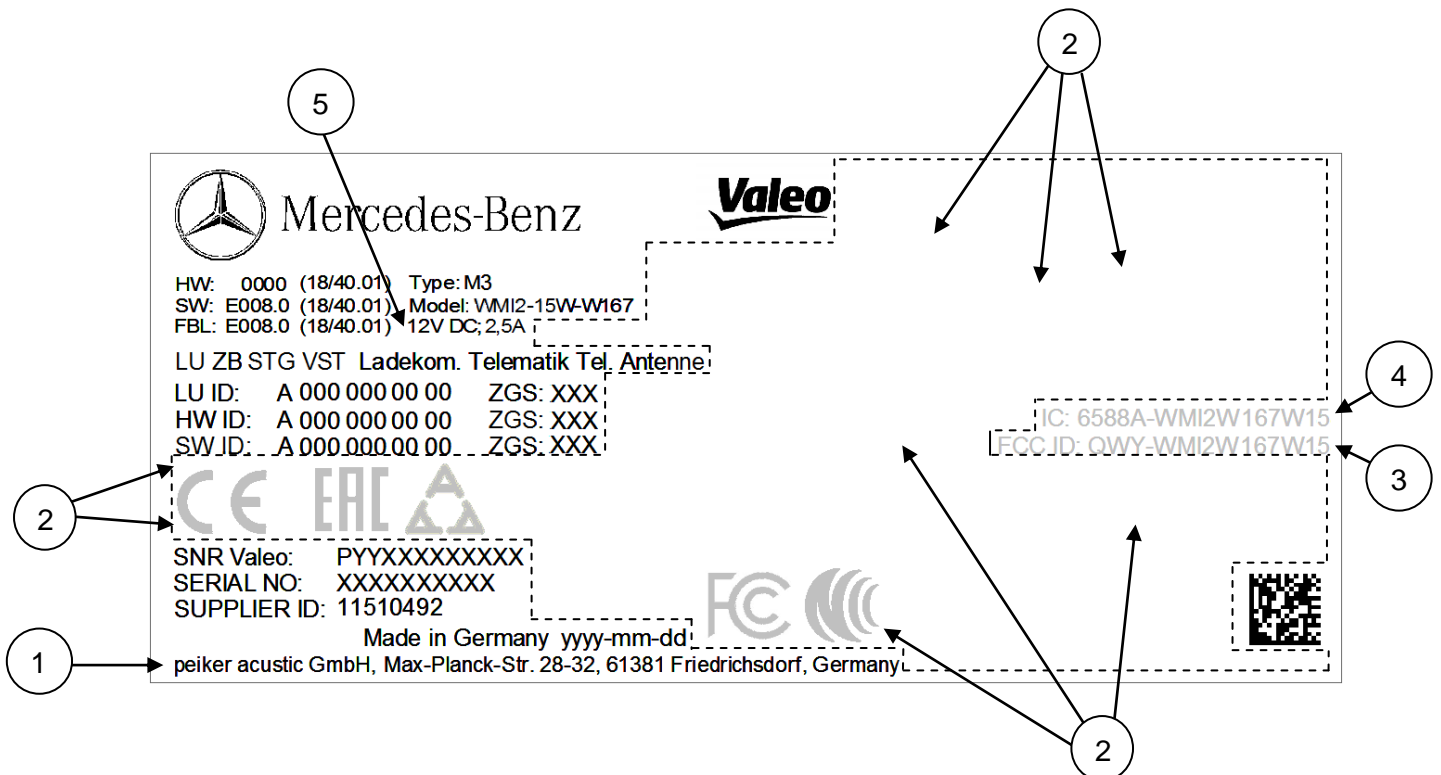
2

5

Mercedes-Benz

Valeo

HW: 0000 (18/40.01) Type: M3
SW: E008.0 (18/40.01) Model: WMI2-15W-W167
FBL: E008.0 (18/40.01) 12V DC; 2,5A

LU ZB STG VST Ladekom. Telematik Tel. Antenne

LU ID: A 000 000 00 00 ZGS: XXX
HW ID: A 000 000 00 00 ZGS: XXX
SW ID: A 000 000 00 00 ZGS: XXX

4

IC: 6588A-WMI2W167W15
FCC ID: QWY-WMI2W167W15

3

2

CE EAC

SNR Valeo: PYYXXXXXXXXX
SERIAL NO: XXXXXXXXXX
SUPPLIER ID: 11510492

Made in Germany yyyy-mm-dd

FC

1

peiker acustic GmbH, Max-Planck-Str. 28-32, 61381 Friedrichsdorf, Germany

2